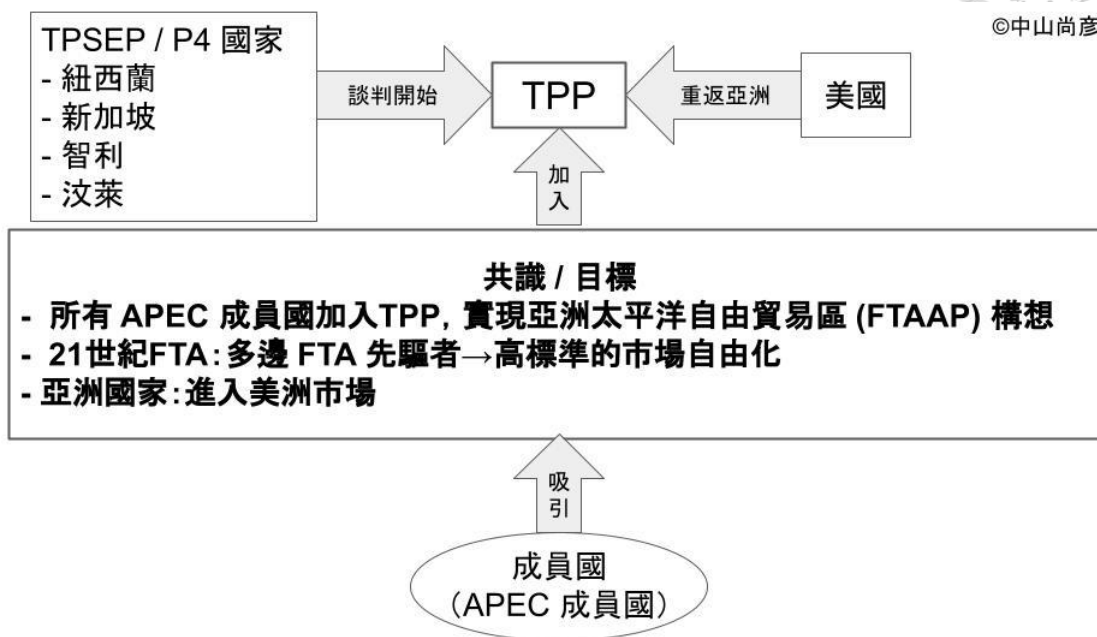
©中山尚彥

TPSEP / P4 國家
- 紐西蘭
- 新加坡
- 智利
- 汶萊

談判開始

TPP

重返亞洲

美國

加入

共識 / 目標
- 所有 APEC 成員國加入TPP, 實現亞洲太平洋自由貿易區 (FTAAP) 構想
- 21世紀FTA:多邊 FTA 先驅者→高標準的市場自由化
- 亞洲國家:進入美洲市場

吸引

成員國
(APEC 成員國)